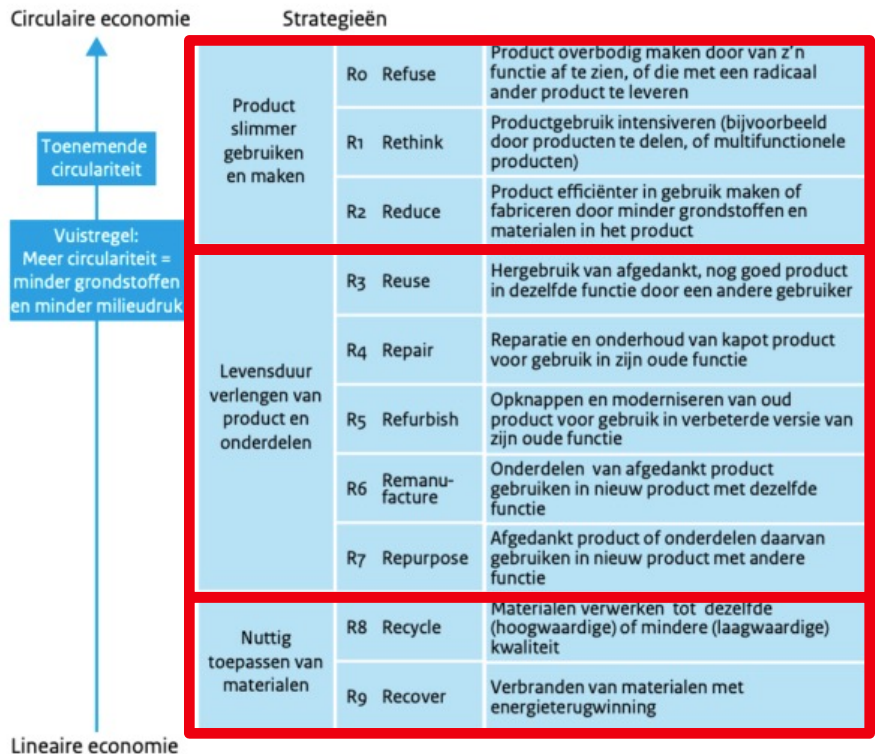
Circulaire economie

Strategieën

Toenemende circulariteit

Vuistregel: Meer circulariteit = minder grondstoffen en minder milieudruk

Lineaire economie

| | | | |
|---|---|---|---|
| Product slimmer gebruiken en maken | R0 | Refuse | Product overbodig maken door van z'n functie af te zien, of die met een radicaal ander product te leveren |
| | R1 | Rethink | Productgebruik intensiveren (bijvoorbeeld door producten te delen, of multifunctionele producten) |
| | R2 | Reduce | Product efficiënter in gebruik maken of fabriceren door minder grondstoffen en materialen in het product |
| Levensduur verlengen van product en onderdelen | R3 | Reuse | Hergebruik van afgedankt, nog goed product in dezelfde functie door een andere gebruiker |
| | R4 | Repair | Reparatie en onderhoud van kapot product voor gebruik in zijn oude functie |
| | R5 | Refurbish | Opknappen en moderniseren van oud product voor gebruik in verbeterde versie van zijn oude functie |
| | R6 | Remanufacture | Onderdelen van afgedankt product gebruiken in nieuw product met dezelfde functie |
| | R7 | Repurpose | Afgedankt product of onderdelen daarvan gebruiken in nieuw product met andere functie |
| Nuttig toepassen van materialen | R8 | Recycle | Materialen verwerken tot dezelfde (hoogwaardige) of mindere (laagwaardige) kwaliteit |
| | R9 | Recover | Verbranden van materialen met energieterugwinning |